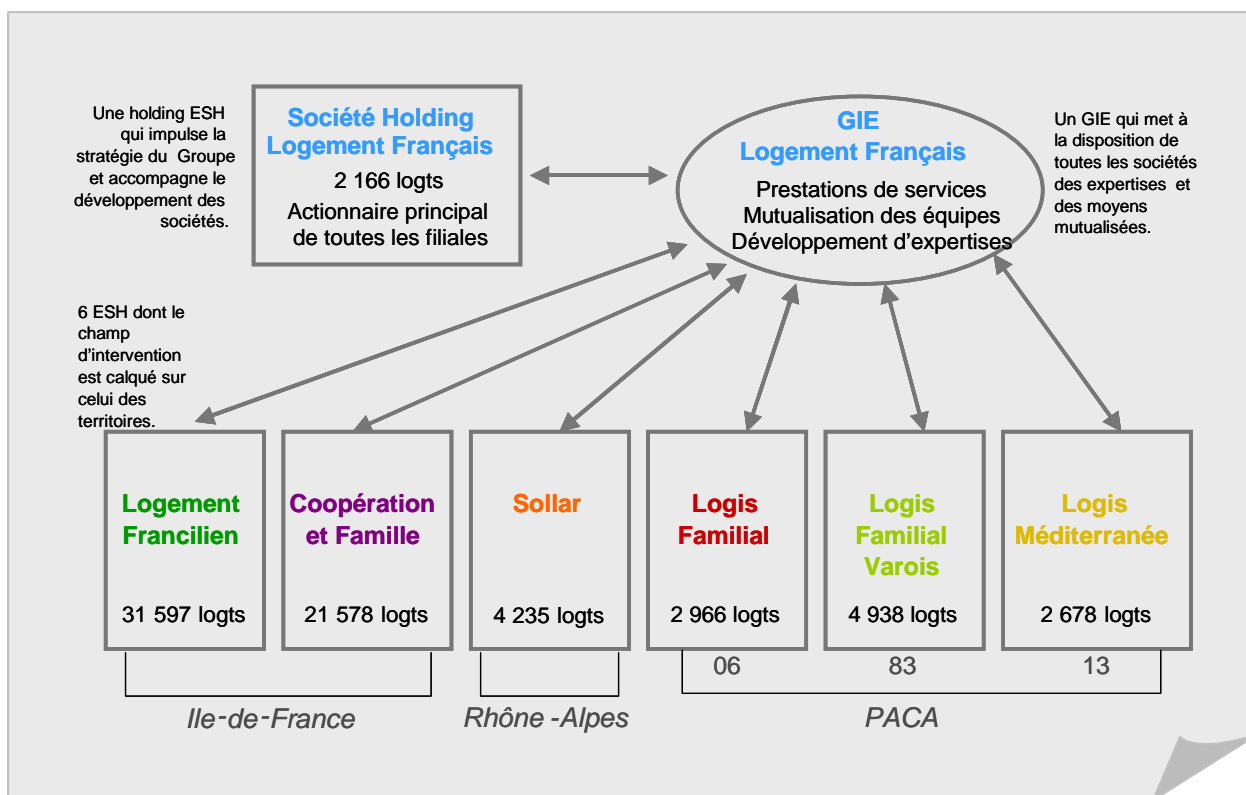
Une holding ESH qui impulse la stratégie du Groupe et accompagne le développement des sociétés.

Société Holding Logement Français
2 166 logts
Actionnaire principal de toutes les filiales

GIE Logement Français
Prestations de services
Mutualisation des équipes
Développement d'expertises

Un GIE qui met à la disposition de toutes les sociétés des expertises et des moyens mutualisées.

6 ESH dont le champ d'intervention est calqué sur celui des territoires.

Logement Francilien
31 597 logts

Coopération et Famille
21 578 logts

Sollar
4 235 logts

Logis Familial
2 966 logts

Logis Familial Varois
4 938 logts

Logis Méditerranée
2 678 logts

06

83

13

Ile-de-France

Rhône -Alpes

PACA